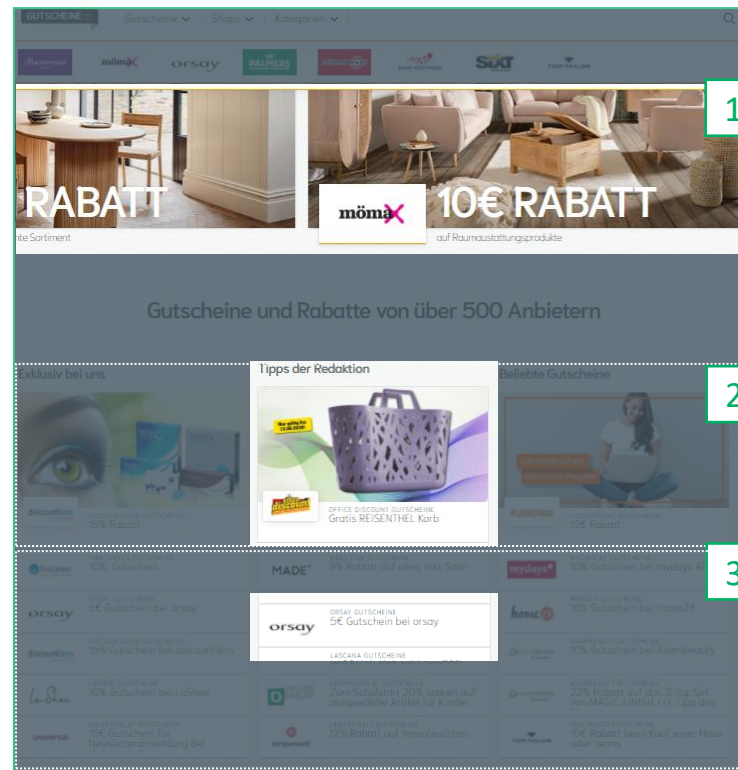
GUTSCHEINE Gutscheine Shops Kategorien

mömax orsay PALMERS SIXT TOM TAILOR

RABATT
nte Sortiment

mömax 10€ RABATT
auf Raumaustattungsprodukte

1

Gutscheine und Rabatte von über 500 Anbietern

Exklusiv bei uns

discountlens DISCOUNTLENS GUTSCHEINE
15% Rabatt

Tipps der Redaktion

office discount OFFICE DISCOUNT GUTSCHEINE
Gratis REISENTHEL Korb

Beliebte Gutscheine

RUBATHAN
12€ Rabatt

2

10% Gutschein

MADE 9% Rabatt auf alles inkl. Sale

mydays 10% Gutschein bei mydays A

3

orsay ORSAY GUTSCHEINE
5€ Gutschein bei orsay

orsay ORSAY GUTSCHEINE
5€ Gutschein bei orsay

home24 HOME24 GUTSCHEINE
10% Gutschein bei home24

discountlens DISCOUNTLENS GUTSCHEINE
10% Gutschein bei discountlens

LASCANA GUTSCHEINE
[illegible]

ASAMBEAUTY GUTSCHEINE
10% Gutschein bei Asambeauty

LaShoe LASHOE GUTSCHEINE
10% Gutschein bei LaShoe

D DEPOT GUTSCHEINE
Zum Schulstart 20% sparen auf ausgewählte Artikel für Kinder

ASAMBEAUTY GUTSCHEINE
22% Rabatt auf das 2-tlg. Set von MAGIC FINISH + Tipp des

universal UNIVERSAL AT GUTSCHEINE
15€ Gutschein für Newsletteranmeldung bei

lampenwelt LAMPENWELT GUTSCHEINE
12% Rabatt auf Innenleuchten

TOM TAILOR TOM TAILOR GUTSCHEINE
10€ Rabatt beim Kauf einer Hose oder Jeans